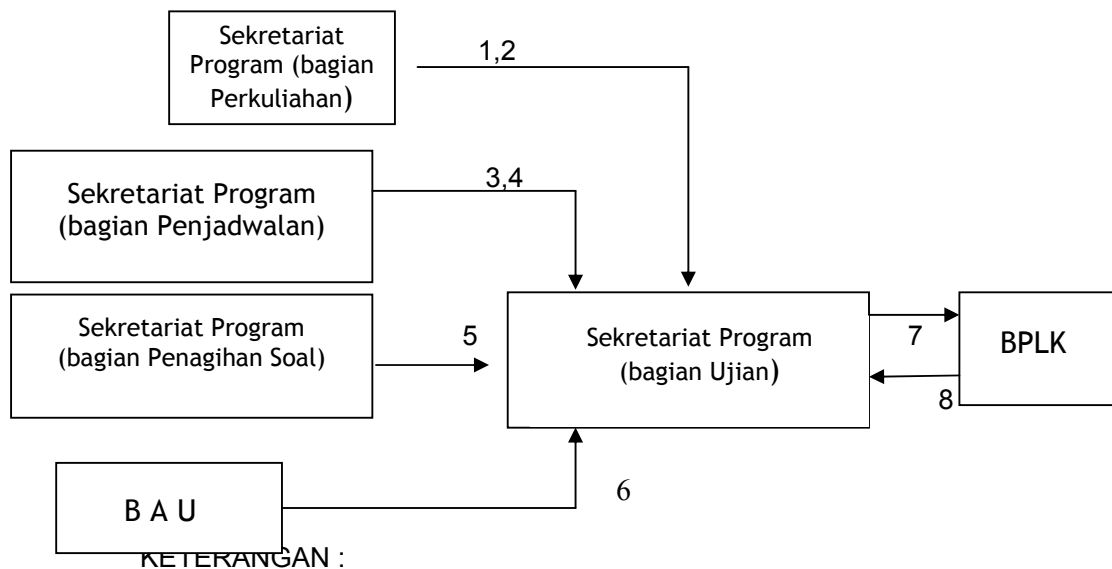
Sekretariat Program (bagian Perkuliahan)

1,2

Sekretariat Program (bagian Penjadwalan)

3,4

Sekretariat Program (bagian Penagihan Soal)

5

Sekretariat Program (bagian Ujian)

7

BPLK

8

B A U

6

KETERANGAN :